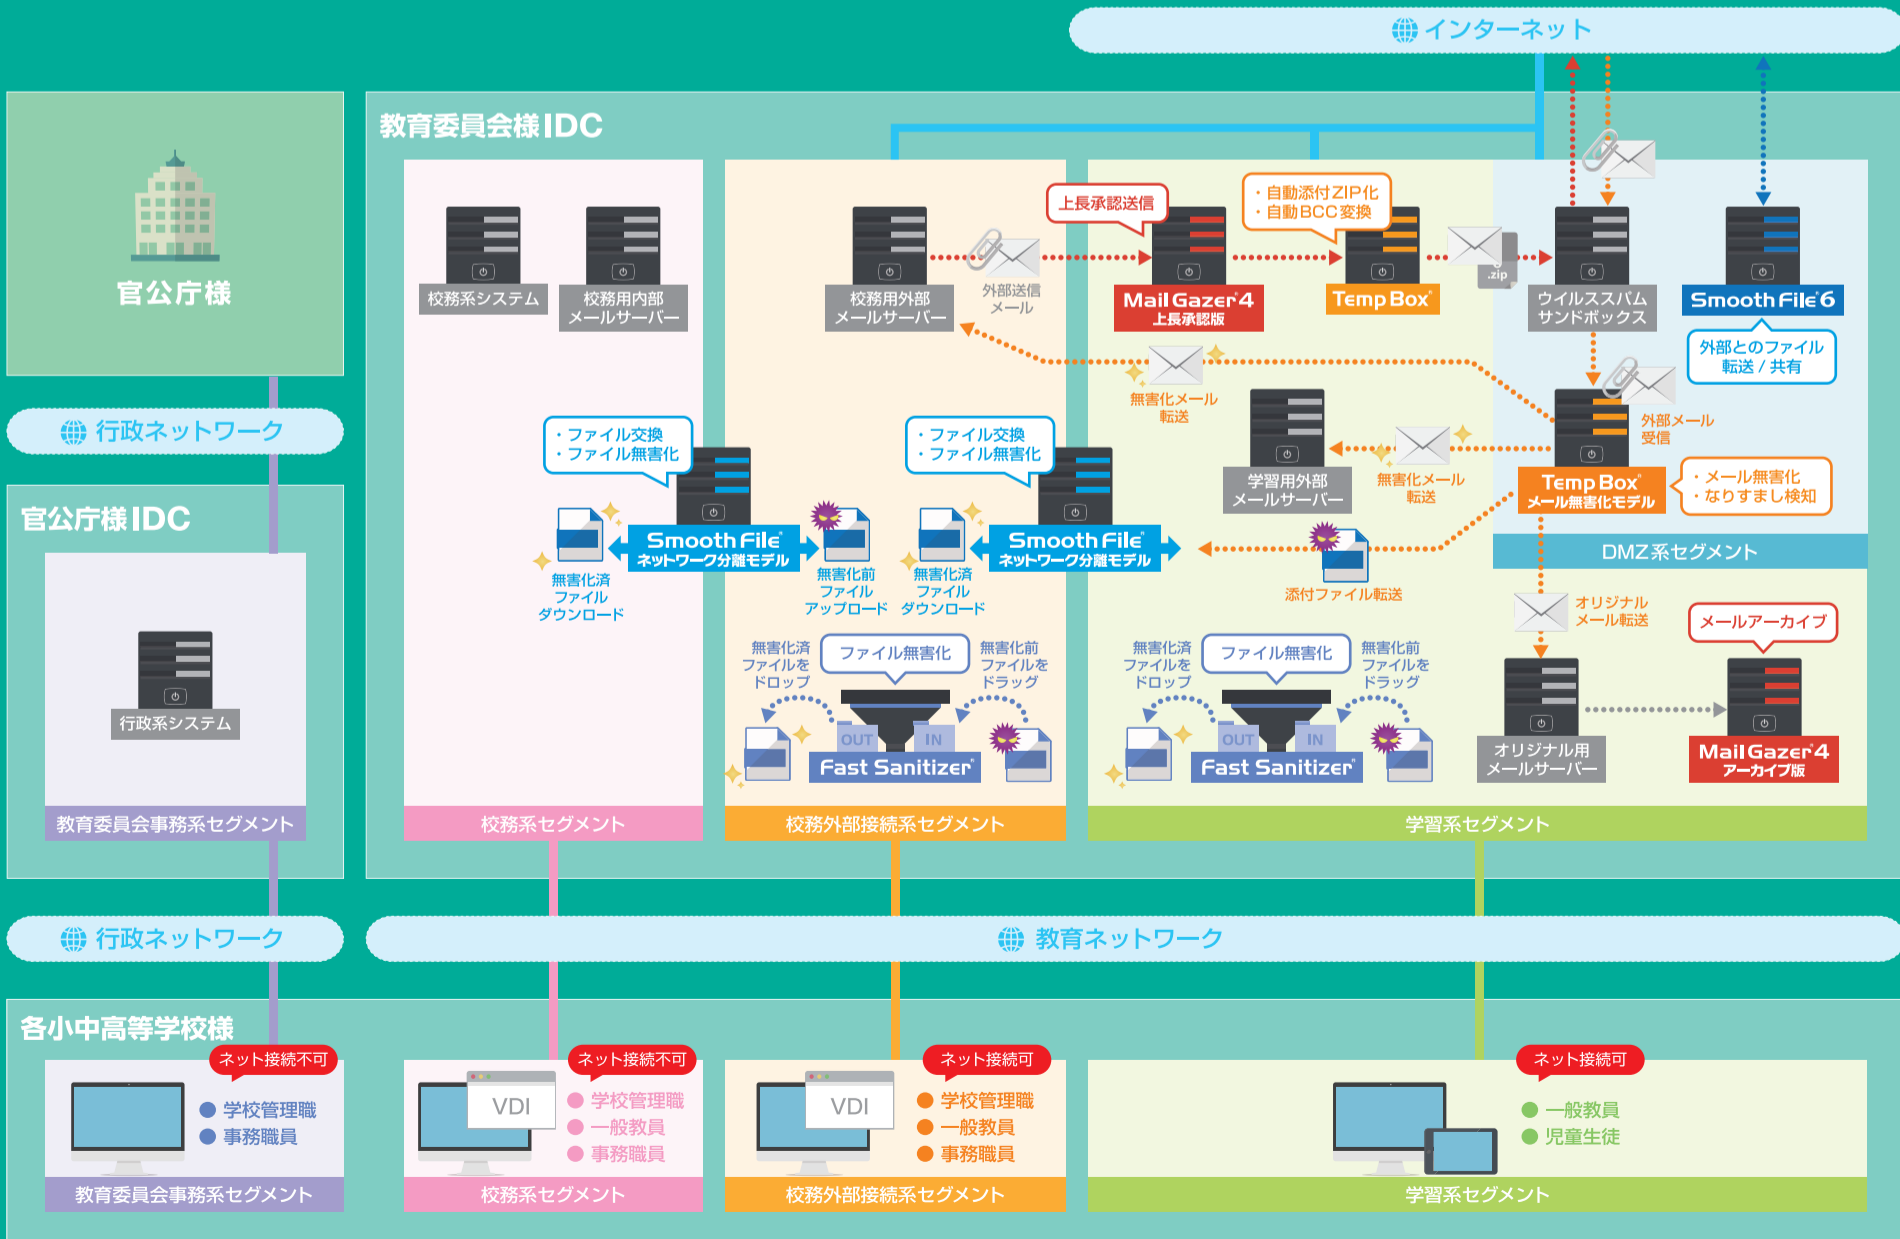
インターネット

官公庁様

行政ネットワーク

官公庁様IDC

行政系システム

教育委員会事務系セグメント

教育委員会様IDC

校務系システム

校務用内部
メールサーバー

・ファイル交換
・ファイル無害化

Smooth File
ネットワーク分離モデル

無害化済
ファイル
ダウンロード

校務系セグメント

校務用外部
メールサーバー

外部送信
メール

上長承認送信

Mail Gazer 4
上長承認版

・自動添付ZIP化
・自動BCC変換

Temp Box

.zip

ウイルススパム
サンドボックス

Smooth File 6

外部とのファイル
転送 / 共有

無害化前
ファイル
アップロード

・ファイル交換
・ファイル無害化

Smooth File
ネットワーク分離モデル

無害化済
ファイル
ダウンロード

無害化メール
転送

学習用外部
メールサーバー

無害化メール
転送

外部メール
受信

Temp Box
メール無害化モデル

・メール無害化
・なりすまし検知

DMZ系セグメント

添付ファイル転送

無害化済
ファイルを
ドロップ

ファイル無害化

無害化前
ファイルを
ドラッグ

OUT IN
Fast Sanitizer

校務外部接続系セグメント

無害化済
ファイルを
ドロップ

ファイル無害化

無害化前
ファイルを
ドラッグ

OUT IN
Fast Sanitizer

オリジナル
メール転送

メールアーカイブ

オリジナル用
メールサーバー

Mail Gazer 4
アーカイブ版

学習系セグメント

行政ネットワーク

教育ネットワーク

各小中高等学校様

ネット接続不可
学校管理職
事務職員
教育委員会事務系セグメント

ネット接続不可
VDI
学校管理職
一般教員
事務職員
校務系セグメント

ネット接続可
VDI
学校管理職
一般教員
事務職員
校務外部接続系セグメント

ネット接続可
一般教員
児童生徒
学習系セグメント